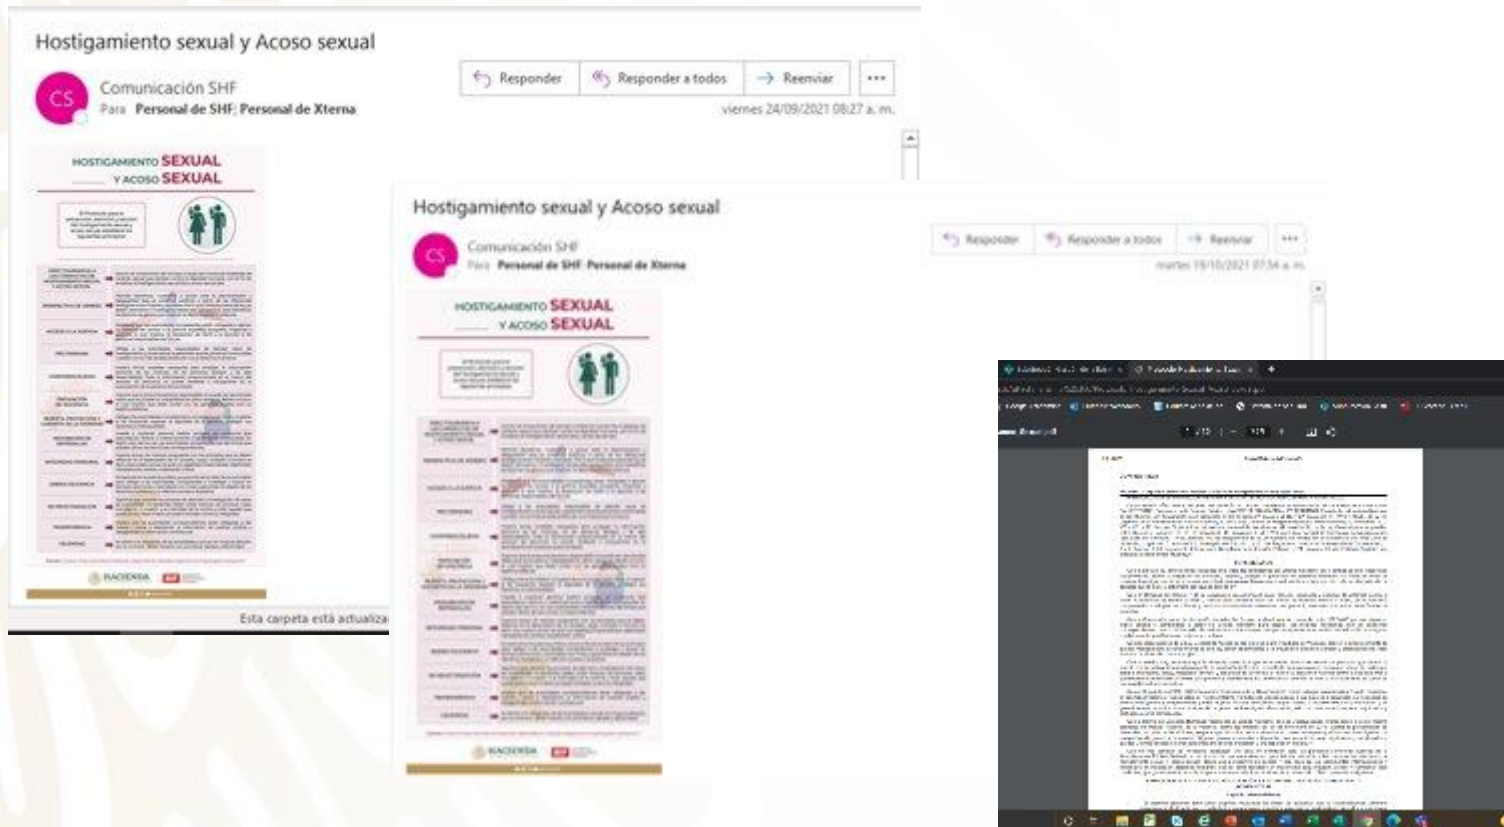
Hostigamiento sexual y Acoso sexual

CS

Comunicación SHF

Para Personal de SHF; Personal de Xterna

Responder | Responder a todos | Reenviar | ···

viernes 24/09/2021 08:27 a. m.

HOSTIGAMIENTO SEXUAL Y ACOSO SEXUAL

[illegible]

HACIENDA

Esta carpeta está actualiza

Hostigamiento sexual y Acoso sexual

CS

Comunicación SHF

Para Personal de SHF; Personal de Xterna

Responder | Responder a todos | Reenviar | ···

martes 19/10/2021 07:34 a. m.

HOSTIGAMIENTO SEXUAL Y ACOSO SEXUAL

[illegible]

HACIENDA

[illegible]